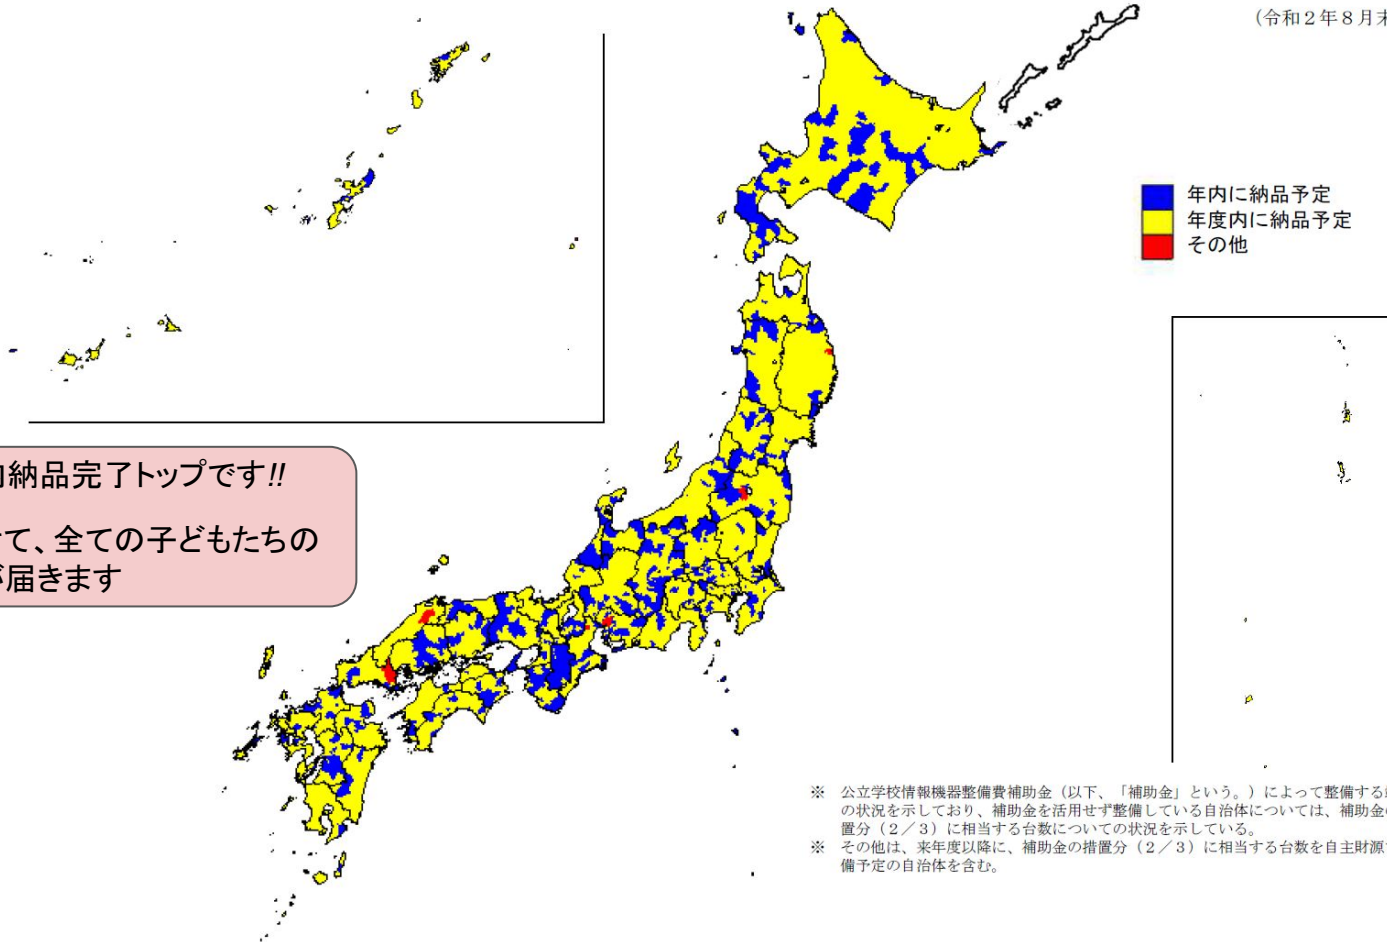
（令和２年８月末

年内に納品予定
年度内に納品予定
その他

納品完了トップです!!

て、全ての子どもたちの
届きます

※　公立学校情報機器整備費補助金（以下、「補助金」という。）によって整備する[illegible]の状況を示しており、補助金を活用せず整備している自治体については、補助金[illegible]置分（２／３）に相当する台数についての状況を示している。
※　その他は、来年度以降に、補助金の措置分（２／３）に相当する台数を自主財源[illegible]備予定の自治体を含む。